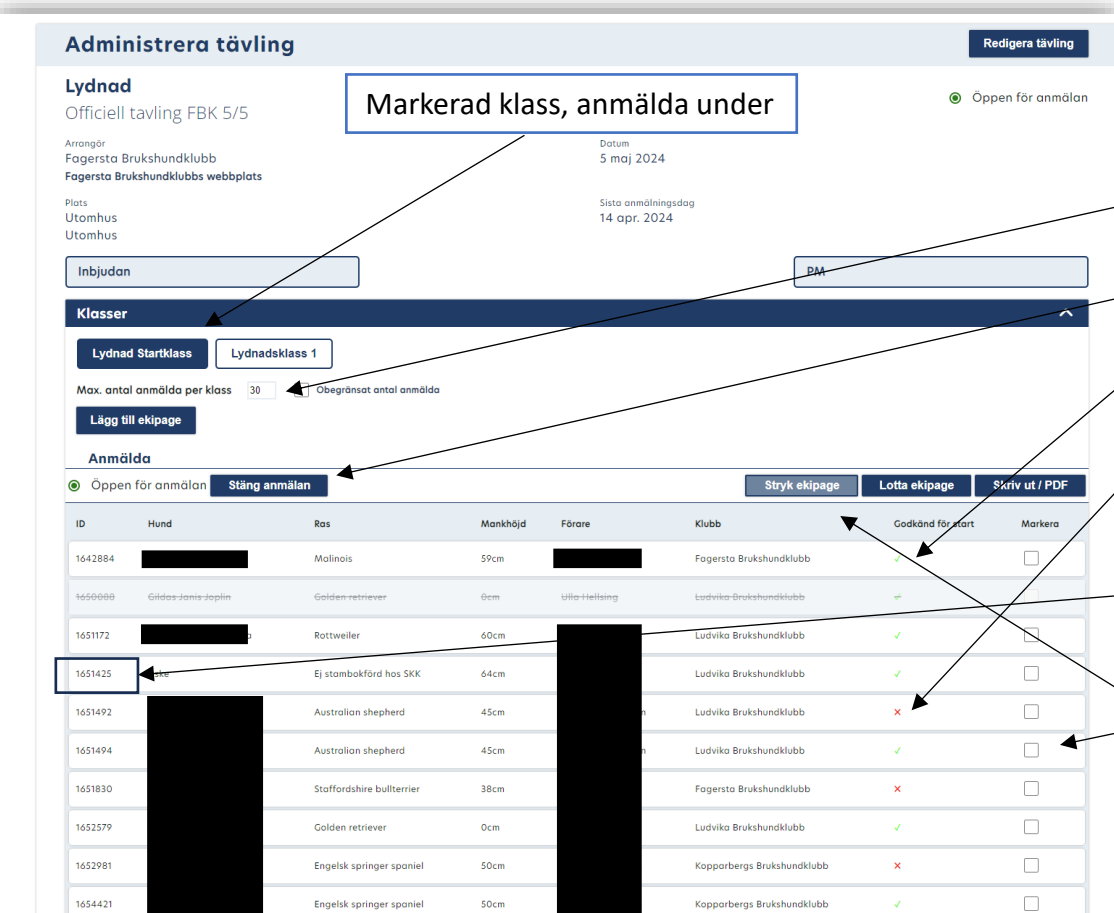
Administrera tävling

Redigera tävling

Lydnad
Officiell tavling FBK 5/5

Markerad klass, anmälda under

Öppen för anmälan

Arrangör
Fagersta Brukshundklubb
Fagersta Brukshundklubbs webbplats

Datum
5 maj 2024

Plats
Utomhus
Utomhus

Sista anmälningsdag
14 apr. 2024

Inbjudan

PM

Klasser

Lydnad Startklass
Lydnadsklass 1

Max. antal anmälda per klass 30
Obegränsat antal anmälda

Lägg till ekipage

Anmälda

Öppen för anmälan
Stäng anmälan

Stryk ekipage
Lotta ekipage
Skriv ut / PDF

| ID | Hund | Ras | Mankhöjd | Förare | Klubb | Godkänd för start | Markera |
|---|---|---|---|---|---|---|---|
| 1642884 | | Malinois | 59cm | | Fagersta Brukshundklubb | ✓ | |
| 1650088 | Gildas Janis Joplin | Golden retriever | 0cm | Ulla Hellsing | Ludvika Brukshundklubb | ✓ | |
| 1651172 | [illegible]a | Rottweiler | 60cm | | Ludvika Brukshundklubb | ✓ | |
| 1651425 | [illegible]ske | Ej stambokförd hos SKK | 64cm | | Ludvika Brukshundklubb | ✓ | |
| 1651492 | | Australian shepherd | 45cm | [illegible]n | Ludvika Brukshundklubb | × | |
| 1651494 | | Australian shepherd | 45cm | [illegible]n | Ludvika Brukshundklubb | ✓ | |
| 1651830 | | Staffordshire bullterrier | 38cm | | Fagersta Brukshundklubb | × | |
| 1652579 | | Golden retriever | 0cm | | Ludvika Brukshundklubb | ✓ | |
| 1652981 | | Engelsk springer spaniel | 50cm | | Kopparbergs Brukshundklubb | × | |
| 1654421 | | Engelsk springer spaniel | 50cm | | Kopparbergs Brukshundklubb | ✓ | |